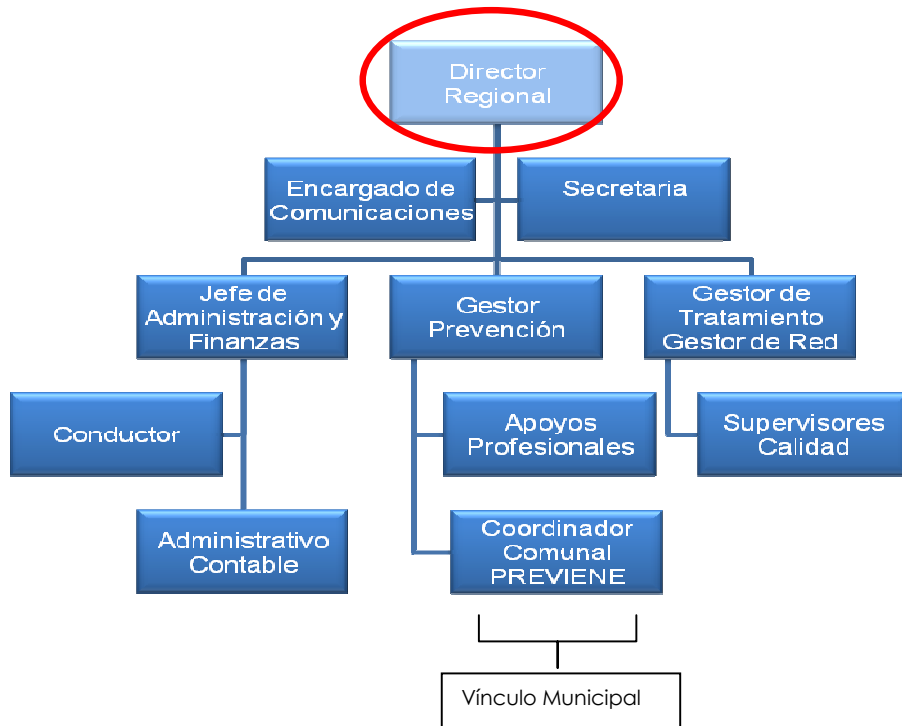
Director Regional

Encargado de Comunicaciones

Secretaria

Jefe de Administración y Finanzas

Gestor Prevención

Gestor de Tratamiento Gestor de Red

Conductor

Apoyos Profesionales

Supervisores Calidad

Administrativo Contable

Coordinador Comunal PREVIENE

Vínculo Municipal